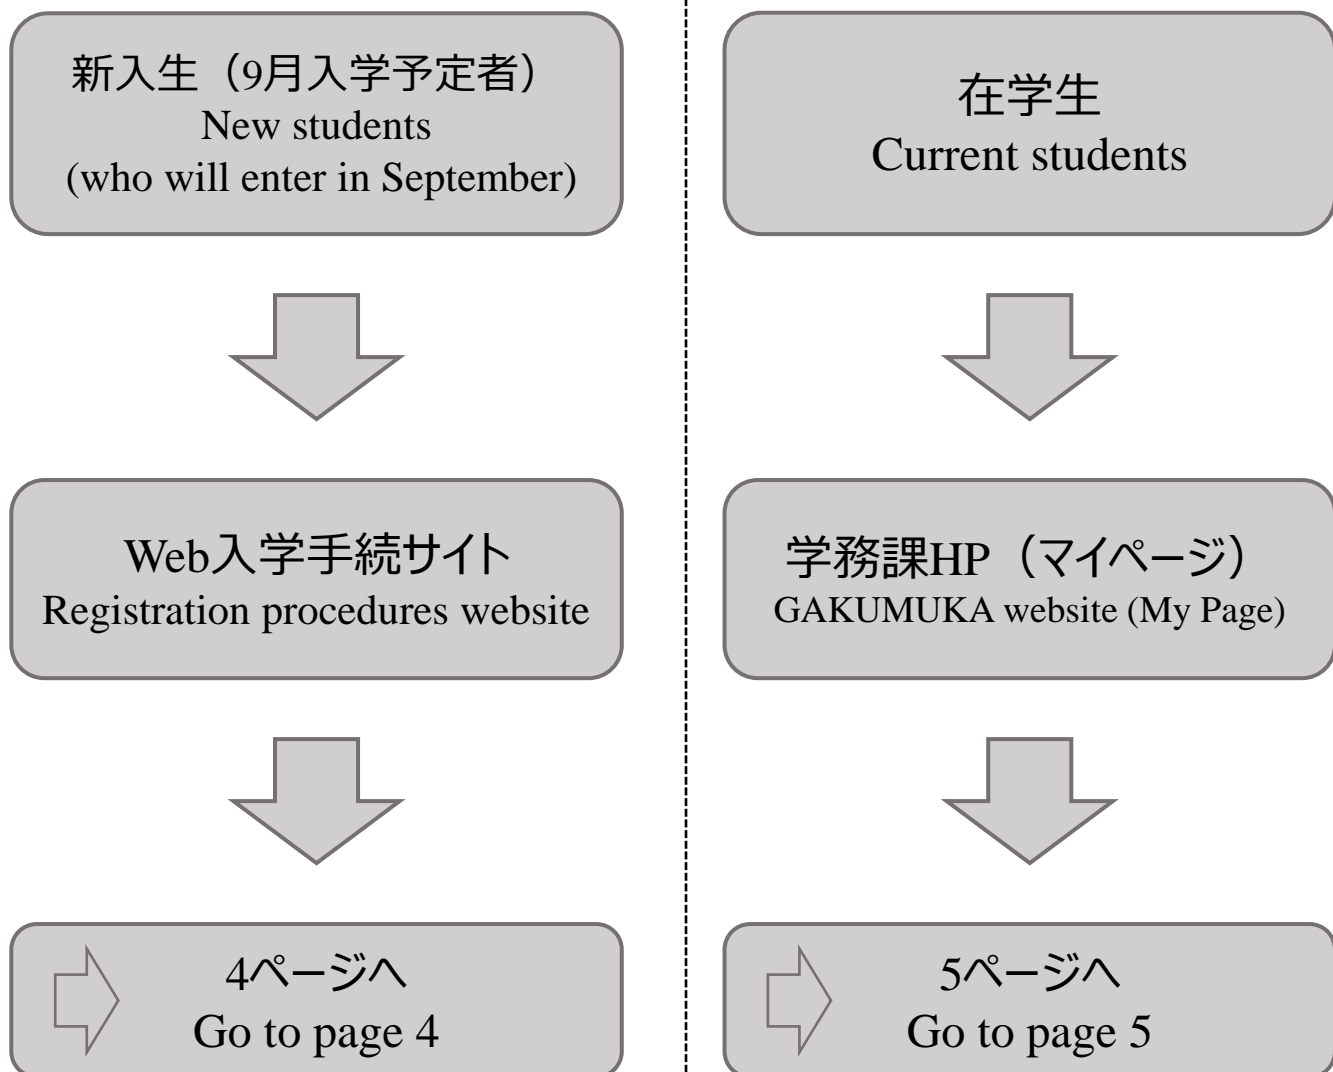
新入生（9月入学予定者）
New students
(who will enter in September)

Web入学手続サイト
Registration procedures website

4ページへ
Go to page 4

在学生
Current students

学務課HP（マイページ）
GAKUMUKA website (My Page)

5ページへ
Go to page 5